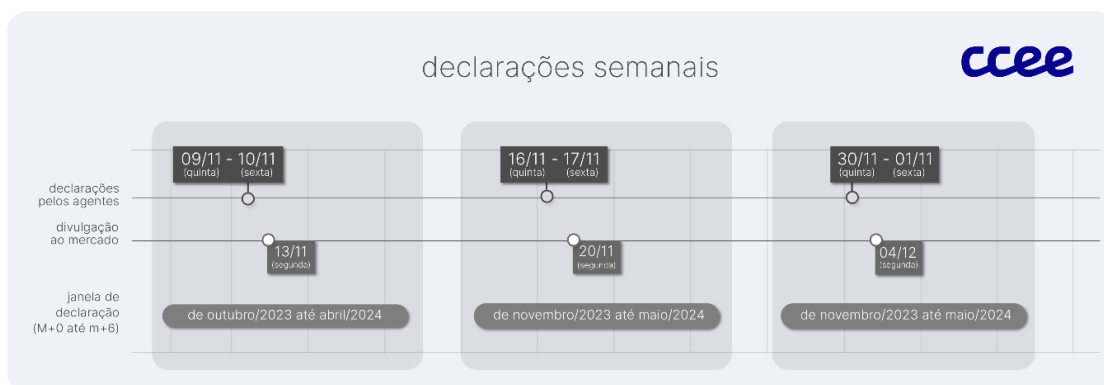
declarações semanais

ccee

declarações pelos agentes

divulgação ao mercado

janela de declaração (M+0 até m+6)

09/11 - 10/11
(quinta) (sexta)

13/11
(segunda)

de outubro/2023 até abril/2024

16/11 - 17/11
(quinta) (sexta)

20/11
(segunda)

de novembro/2023 até maio/2024

30/11 - 01/11
(quinta) (sexta)

04/12
(segunda)

de novembro/2023 até maio/2024